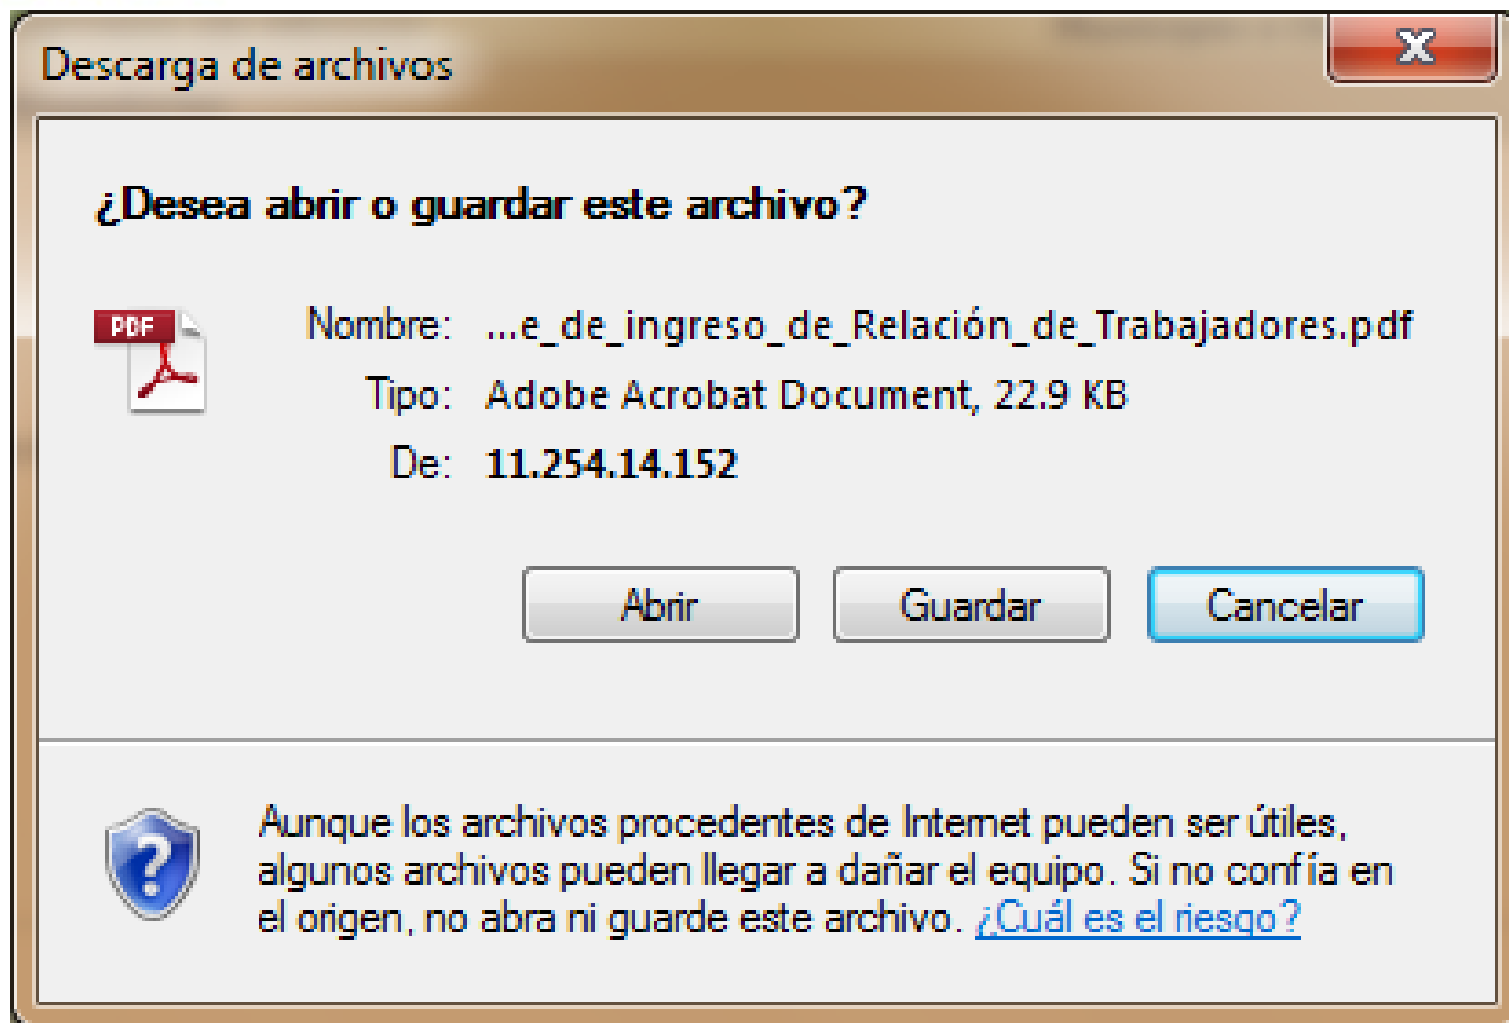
Descarga de archivos

¿Desea abrir o guardar este archivo?

PDF

Nombre: ...e_de_ingreso_de_Relación_de_Trabajadores.pdf

Tipo: Adobe Acrobat Document, 22.9 KB

De: 11.254.14.152

Abrir Guardar Cancelar

Aunque los archivos procedentes de Internet pueden ser útiles, algunos archivos pueden llegar a dañar el equipo. Si no confía en el origen, no abra ni guarde este archivo. ¿Cuál es el riesgo?